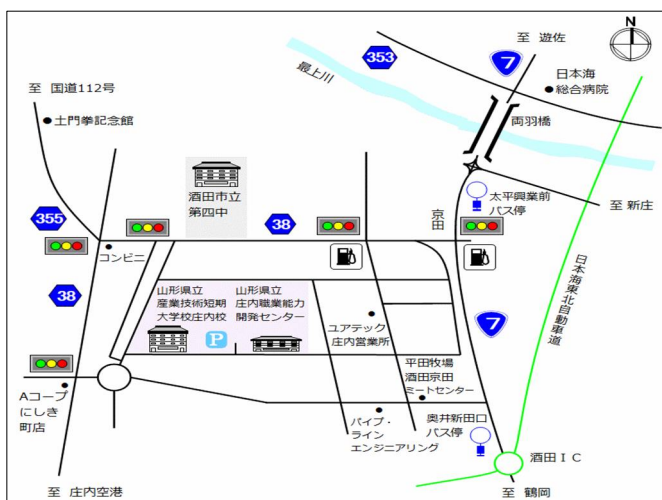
N

至 遊佐

353

7

最上川

日本海
総合病院

至 国道112号

土門拳記念館

両羽橋

酒田市立
第四中

太平興業前
バス停

355

38

京田

至 新庄

コンビニ

日本海東北自動車道

38

山形県立
産業技術短期
大学校庄内校

山形県立
庄内職業能力
開発センター

P

ユアテック
庄内営業所

7

平田牧場
酒田京田
ミートセンター

Aコープ
にしき
町店

奥井新田口
バス停

パイプ・
ライン
エンジニアリング

酒田ＩＣ

至 庄内空港

至 鶴岡